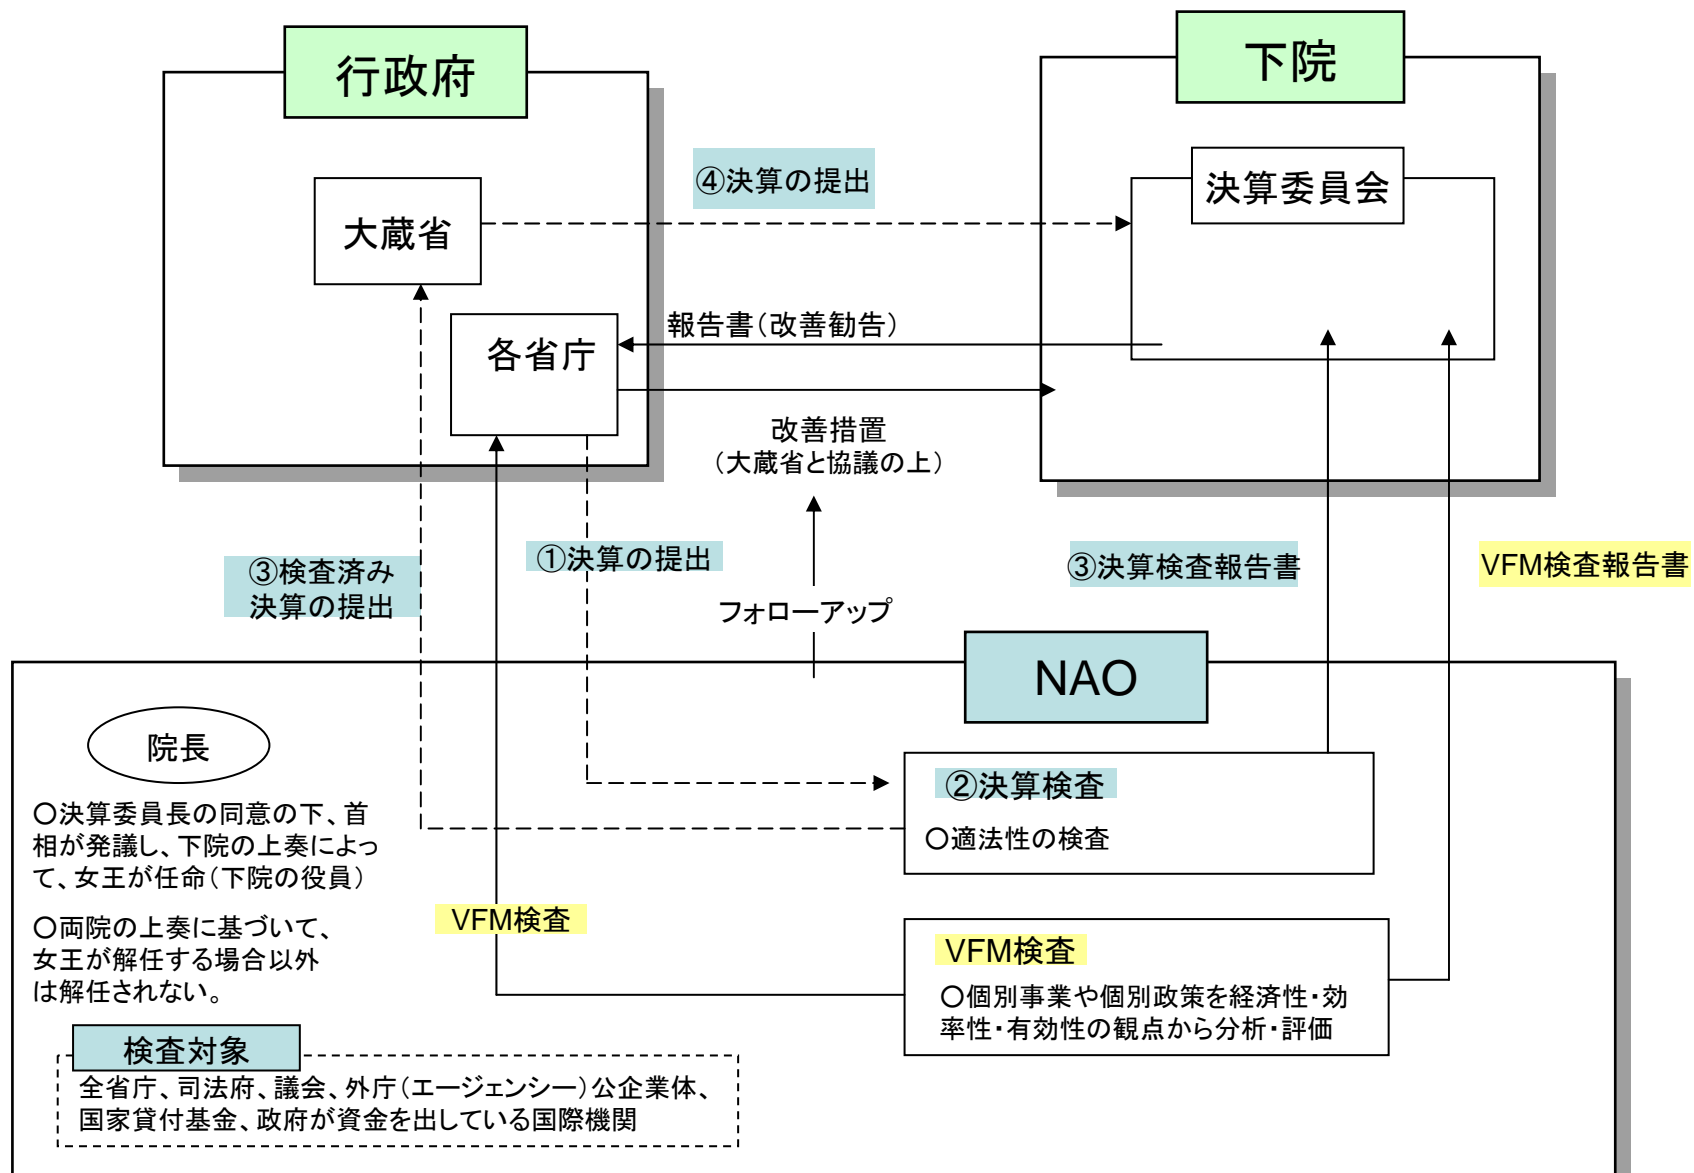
行政府

下院

④決算の提出

決算委員会

大蔵省

報告書（改善勧告）

各省庁

改善措置
（大蔵省と協議の上）

③検査済み
決算の提出

①決算の提出

③決算検査報告書

VFM検査報告書

フォローアップ

NAO

院長

○決算委員長の同意の下、首相が発議し、下院の上奏によって、女王が任命（下院の役員）

○両院の上奏に基づいて、女王が解任する場合以外は解任されない。

②決算検査

○適法性の検査

VFM検査

VFM検査

○個別事業や個別政策を経済性・効率性・有効性の観点から分析・評価

検査対象

全省庁、司法府、議会、外庁（エージェンシー）公企業体、国家貸付基金、政府が資金を出している国際機関